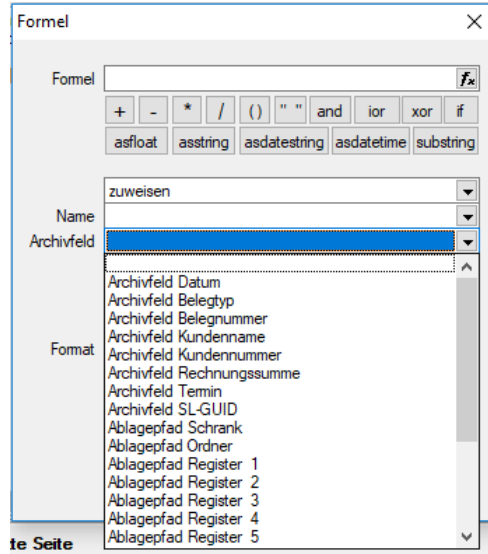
Formel

Formel

$f_x$

+ - * / () " " and ior xor if

asfloat asstring asdatestring asdatetime substring

zuweisen

Name

Archivfeld

Format

Archivfeld Datum
Archivfeld Belegtyp
Archivfeld Belegnummer
Archivfeld Kundenname
Archivfeld Kundennummer
Archivfeld Rechnungssumme
Archivfeld Termin
Archivfeld SL-GUID
Ablagepfad Schrank
Ablagepfad Ordner
Ablagepfad Register 1
Ablagepfad Register 2
Ablagepfad Register 3
Ablagepfad Register 4
Ablagepfad Register 5

te Seite